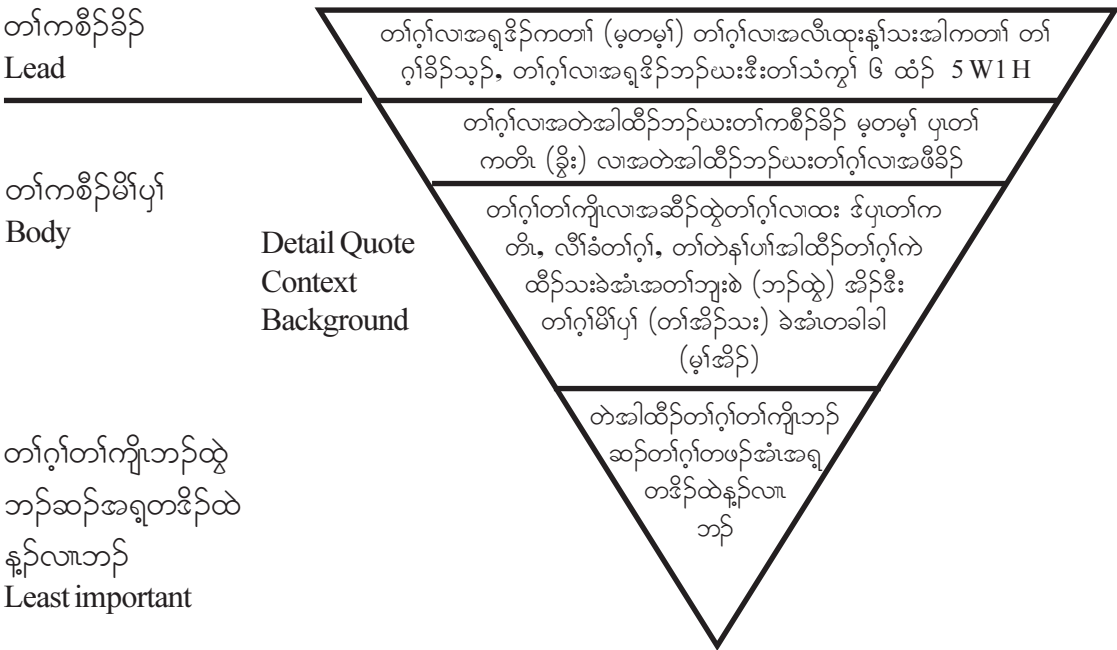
တၢ်ကစီၣ်ခိၣ်
Lead

တၢ်ဂ့ၢ်လၢအရှဒိၣ်ကတၢၢ် (မ့တမ့ၢ်) တၢ်ဂ့ၢ်လၢအလီၤထုးန့ၢ်သးအါကတၢၢ် တၢ်ဂ့ၢ်ခိၣ်သ့ၣ်, တၢ်ဂ့ၢ်လၢအရှဒိၣ်ဘၣ်ဃးဒီးတၢ်သံကွၢ် ၆ ထံၣ် 5 W 1 H

တၢ်ကစီၣ်မိၢ်ပှၢ်
Body

တၢ်ဂ့ၢ်လၢအတဲအါထီၣ်ဘၣ်ဃးတၢ်ကစီၣ်ခိၣ် မ့တမ့ၢ် ပှၤတၢ်ကတိၤ (ခွဲး) လၢအတဲအါထီၣ်ဘၣ်ဃးတၢ်ဂ့ၢ်လၢအဖိခိၣ်

Detail Quote
Context
Background

တၢ်ဂ့ၢ်တၢ်ကျိၤလၢအဆီၣ်ထွဲတၢ်ဂ့ၢ်လၢထး ဒ်ပှၤတၢ်ကတိၤ, လီၢ်ခံတၢ်ဂ့ၢ်, တၢ်တဲနၢ်ပၢၢ်အါထီၣ်တၢ်ဂ့ၢ်ကဲထီၣ်သးခဲအံၤအတၢ်ဘျးစဲ (ဘၣ်ထွဲ) အိၣ်ဒီး တၢ်ဂ့ၢ်မိၢ်ပှၢ် (တၢ်အိၣ်သး) ခဲအံၤတခါခါ (မ့ၢ်အိၣ်)

တၢ်ဂ့ၢ်တၢ်ကျိၤဘၣ်ထွဲ ဘၣ်ဆၣ်အရှတဒိၣ်ထဲ န့ၣ်လၢၤဘၣ်
Least important

တဲအါထီၣ်တၢ်ဂ့ၢ်တၢ်ကျိၤဘၣ် ဆၣ်တၢ်ဂ့ၢ်တဖၣ်အံၤအရှ တဒိၣ်ထဲန့ၣ်လၢၤ ဘၣ်